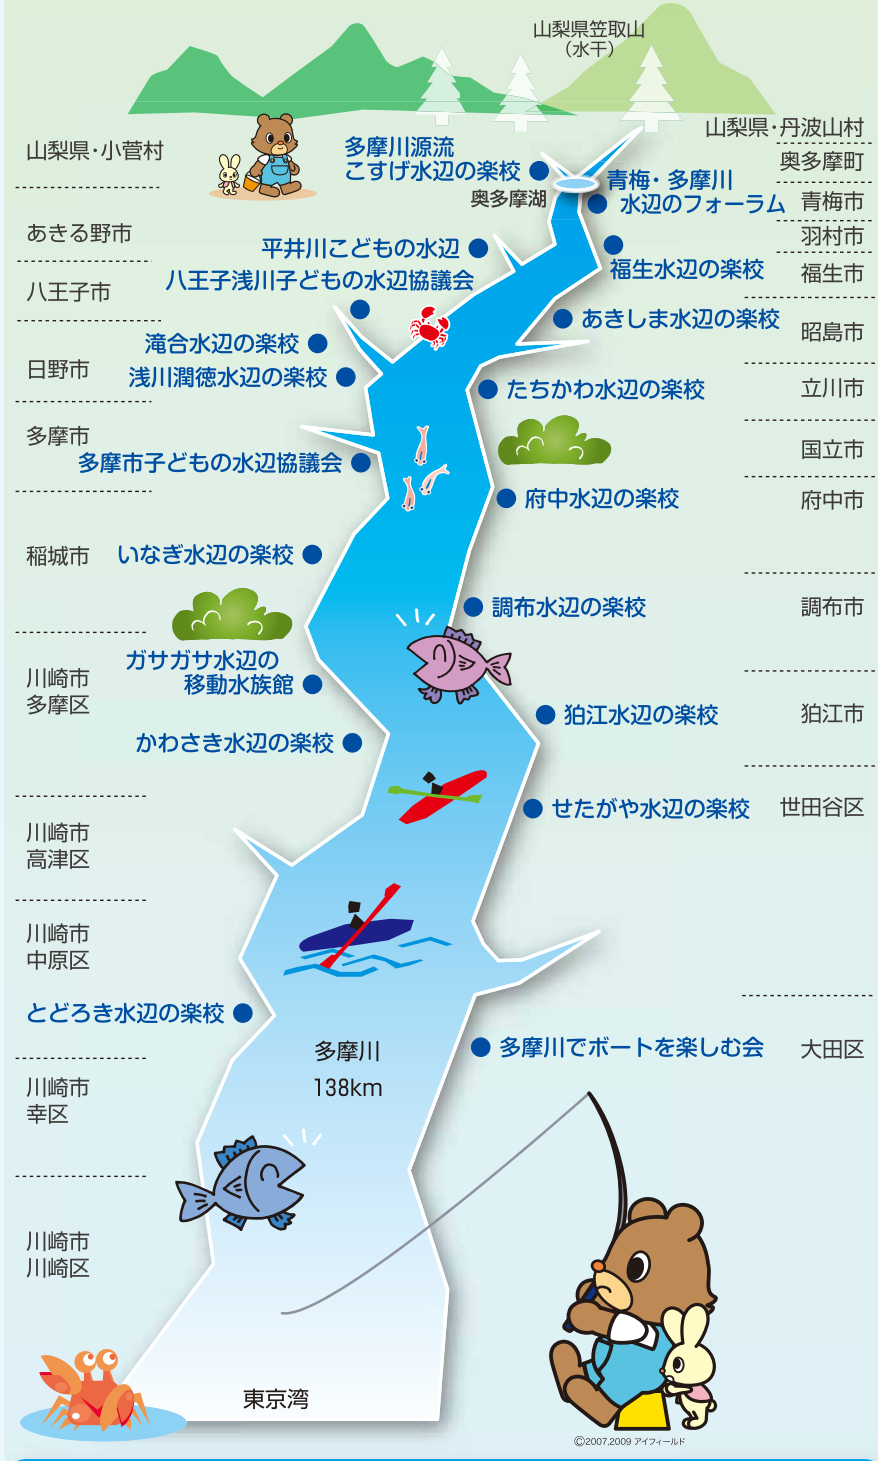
山梨県笠取山
（水干）

山梨県・小菅村

多摩川源流
こすげ水辺の楽校

山梨県・丹波山村

奥多摩町

奥多摩湖

青梅・多摩川
水辺のフォーラム

青梅市

あきる野市

平井川こどもの水辺

羽村市

八王子市

八王子浅川子どもの水辺協議会

福生水辺の楽校

福生市

あきしま水辺の楽校

昭島市

滝合水辺の楽校

日野市

浅川潤徳水辺の楽校

たちかわ水辺の楽校

立川市

多摩市

多摩市子どもの水辺協議会

国立市

府中水辺の楽校

府中市

稲城市

いなぎ水辺の楽校

調布水辺の楽校

調布市

川崎市
多摩区

ガサガサ水辺の
移動水族館

狛江水辺の楽校

狛江市

かわさき水辺の楽校

せたがや水辺の楽校

世田谷区

川崎市
高津区

川崎市
中原区

とどろき水辺の楽校

多摩川でボートを楽しむ会

大田区

多摩川
138km

川崎市
幸区

川崎市
川崎区

東京湾

©2007,2009 アイフィールド